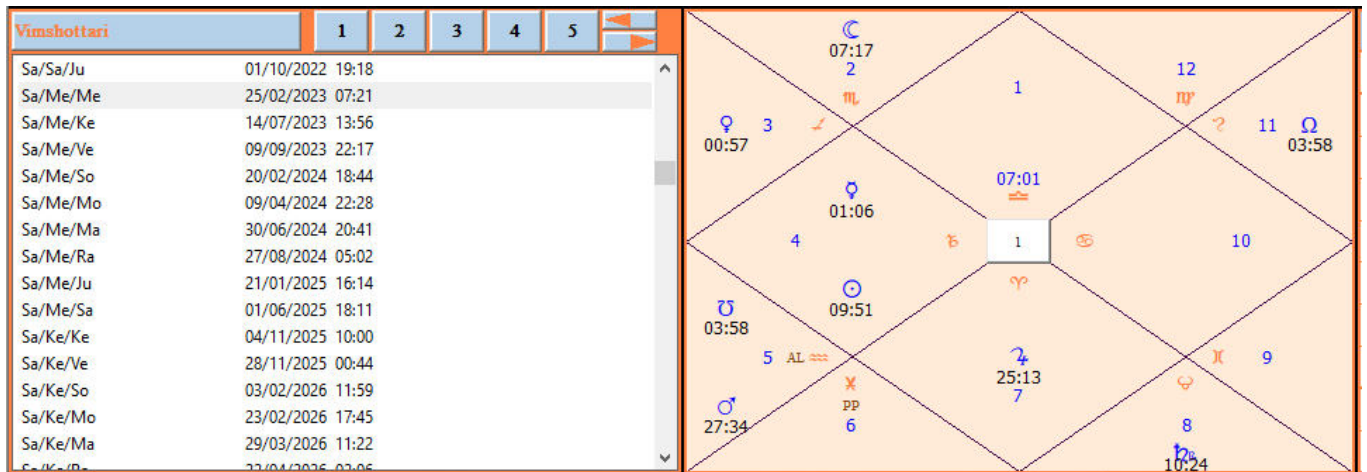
Vimshottari
1 2 3 4 5

| | | |
|---|---|---|
| Sa/Sa/Ju | 01/10/2022 | 19:18 |
| Sa/Me/Me | 25/02/2023 | 07:21 |
| Sa/Me/Ke | 14/07/2023 | 13:56 |
| Sa/Me/Ve | 09/09/2023 | 22:17 |
| Sa/Me/So | 20/02/2024 | 18:44 |
| Sa/Me/Mo | 09/04/2024 | 22:28 |
| Sa/Me/Ma | 30/06/2024 | 20:41 |
| Sa/Me/Ra | 27/08/2024 | 05:02 |
| Sa/Me/Ju | 21/01/2025 | 16:14 |
| Sa/Me/Sa | 01/06/2025 | 18:11 |
| Sa/Ke/Ke | 04/11/2025 | 10:00 |
| Sa/Ke/Ve | 28/11/2025 | 00:44 |
| Sa/Ke/So | 03/02/2026 | 11:59 |
| Sa/Ke/Mo | 23/02/2026 | 17:45 |
| Sa/Ke/Ma | 29/03/2026 | 11:22 |
| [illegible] | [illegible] | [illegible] |

☾ 07:17
2
♏
1
12
♍
♀ 3 ♐
00:57
♌ 11 ☊
03:58
07:01
♎
☿
01:06
4 ♑ 1 ♋ 10
♈
☋
03:58
☉
09:51
5 AL ♒
♓ 9
♃
25:13
♅
PP
7
♉
♂
27:34
6
8
♄
10:24